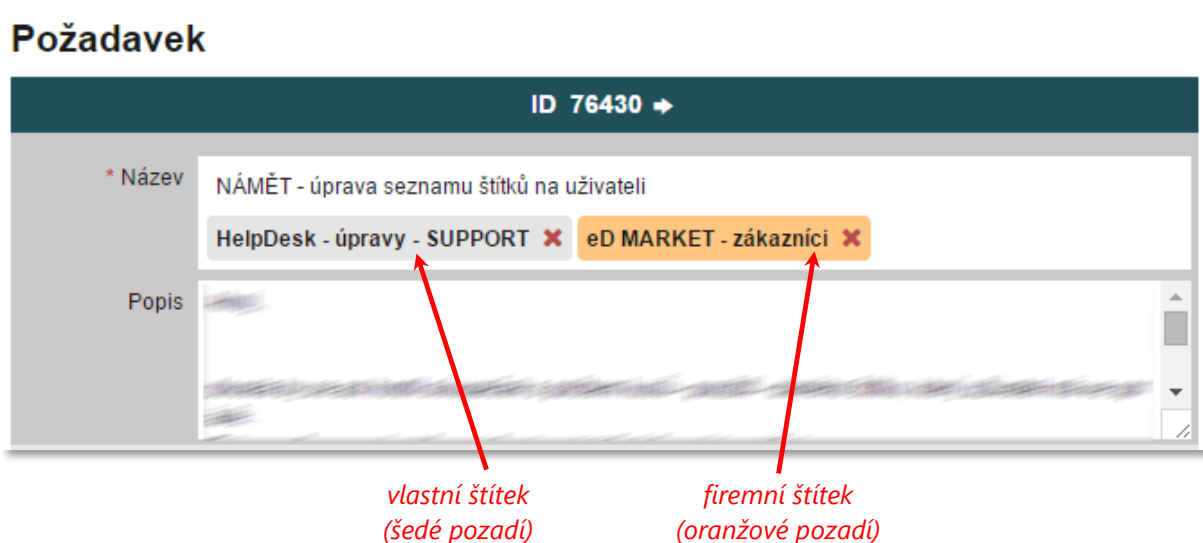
Požadavek

ID 76430 ➜

* Název

NÁMĚT - úprava seznamu štítků na uživateli

HelpDesk - úpravy - SUPPORT ✖ eD MARKET - zákazníci ✖

Popis

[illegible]

vlastní štítek
(šedé pozadí)

firemní štítek
(oranžové pozadí)